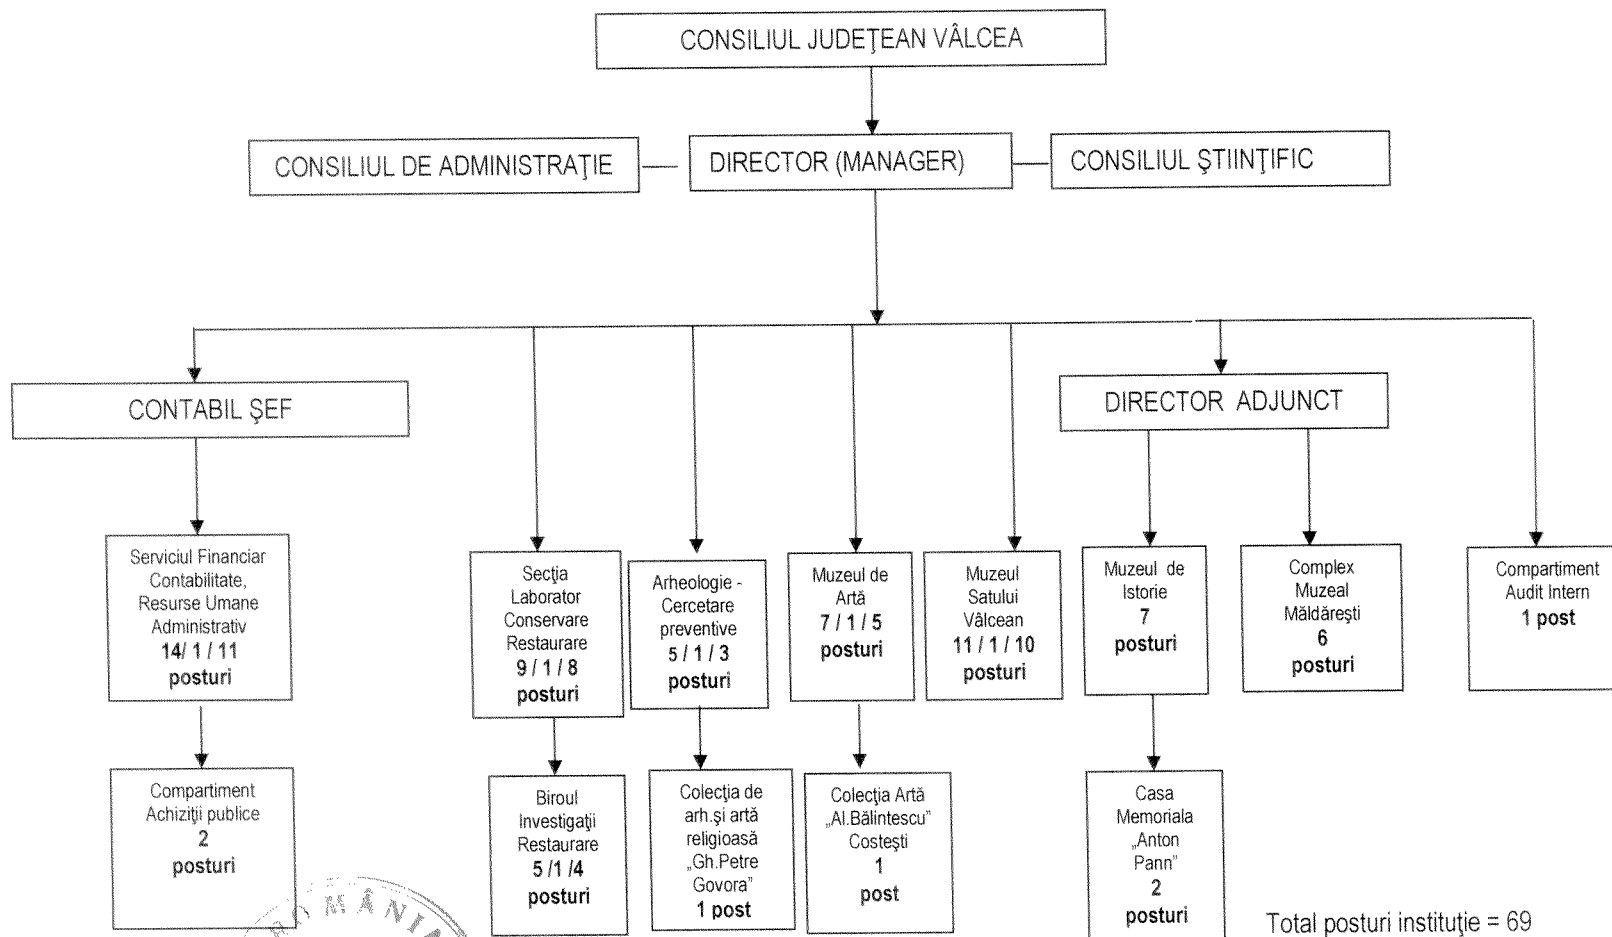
CONSILIUL JUDEŢEAN VÂLCEA

CONSILIUL DE ADMINISTRAŢIE

DIRECTOR (MANAGER)

CONSILIUL ŞTIINŢIFIC

CONTABIL ŞEF

DIRECTOR ADJUNCT

Serviciul Financiar Contabilitate, Resurse Umane Administrativ
14/ 1 / 11
posturi

Compartiment Achiziţii publice
2
posturi

Secţia Laborator Conservare Restaurare
9 / 1 / 8
posturi

Biroul Investigaţii Restaurare
5 /1 /4
posturi

Arheologie - Cercetare preventive
5 / 1 / 3
posturi

Colecţia de arh.şi artă religioasă „Gh.Petre Govora"
1 post

Muzeul de Artă
7 / 1 / 5
posturi

Colecţia Artă „Al.Bălintescu" Costeşti
1
post

Muzeul Satului Vâlcean
11 / 1 / 10
posturi

Muzeul de Istorie
7
posturi

Casa Memoriala „Anton Pann"
2
posturi

Complex Muzeal Măldăreşti
6
posturi

Compartiment Audit Intern
1 post

Total posturi instituţie = 69

ROMÂNIA